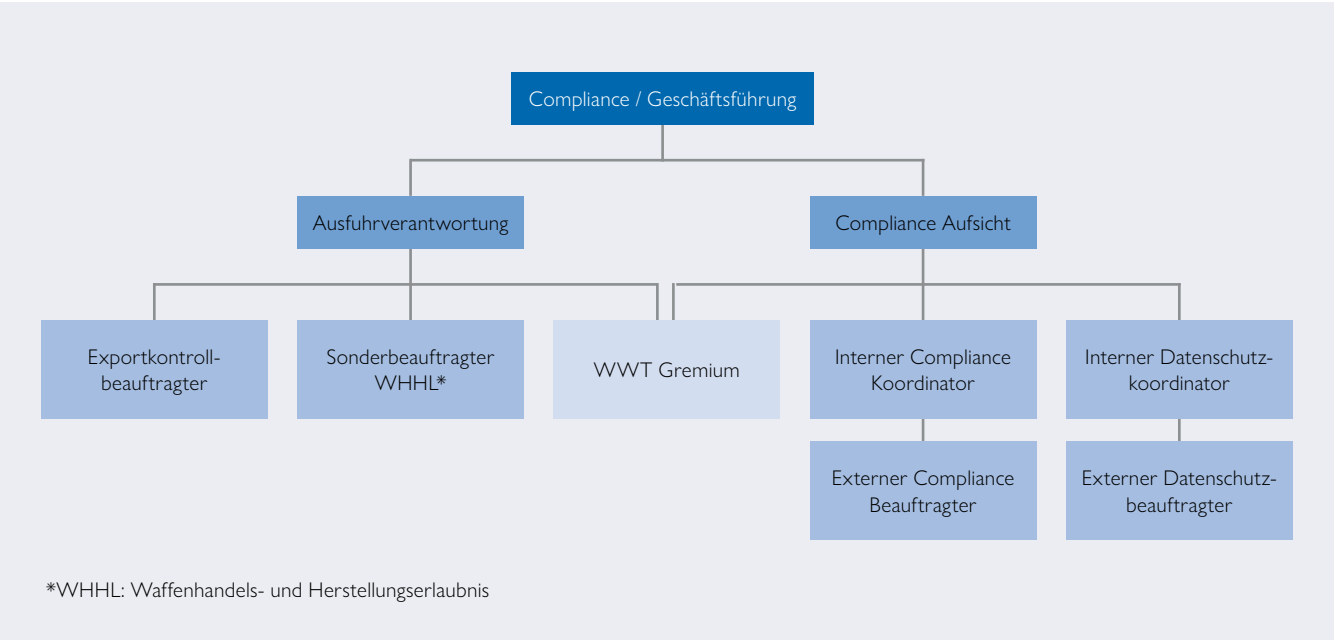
Compliance / Geschäftsführung

Ausfuhrverantwortung

Compliance Aufsicht

Exportkontrollbeauftragter

Sonderbeauftragter WHHL*

WWT Gremium

Interner Compliance Koordinator

Interner Datenschutzkoordinator

Externer Compliance Beauftragter

Externer Datenschutzbeauftragter

*WHHL: Waffenhandels- und Herstellungserlaubnis